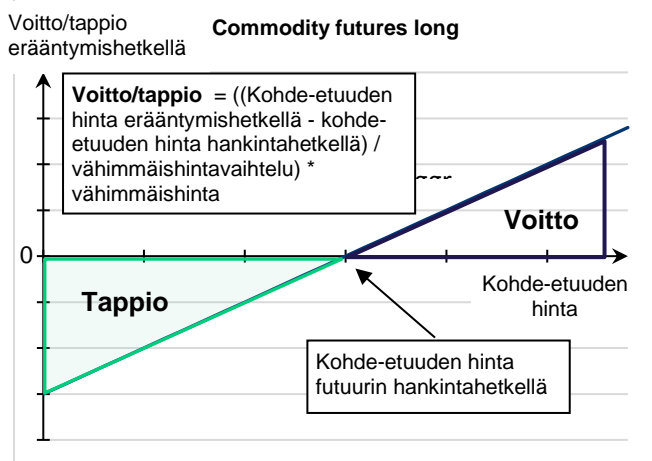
Voitto/tappio erääntymishetkellä

Commodity futures long

Voitto/tappio = ((Kohde-etuuden hinta erääntymishetkellä - kohde-etuuden hinta hankintahetkellä) / vähimmäishintavaihtelu) * vähimmäishinta

Voitto

0

Kohde-etuuden hinta

Tappio

Kohde-etuuden hinta futuurin hankintahetkellä